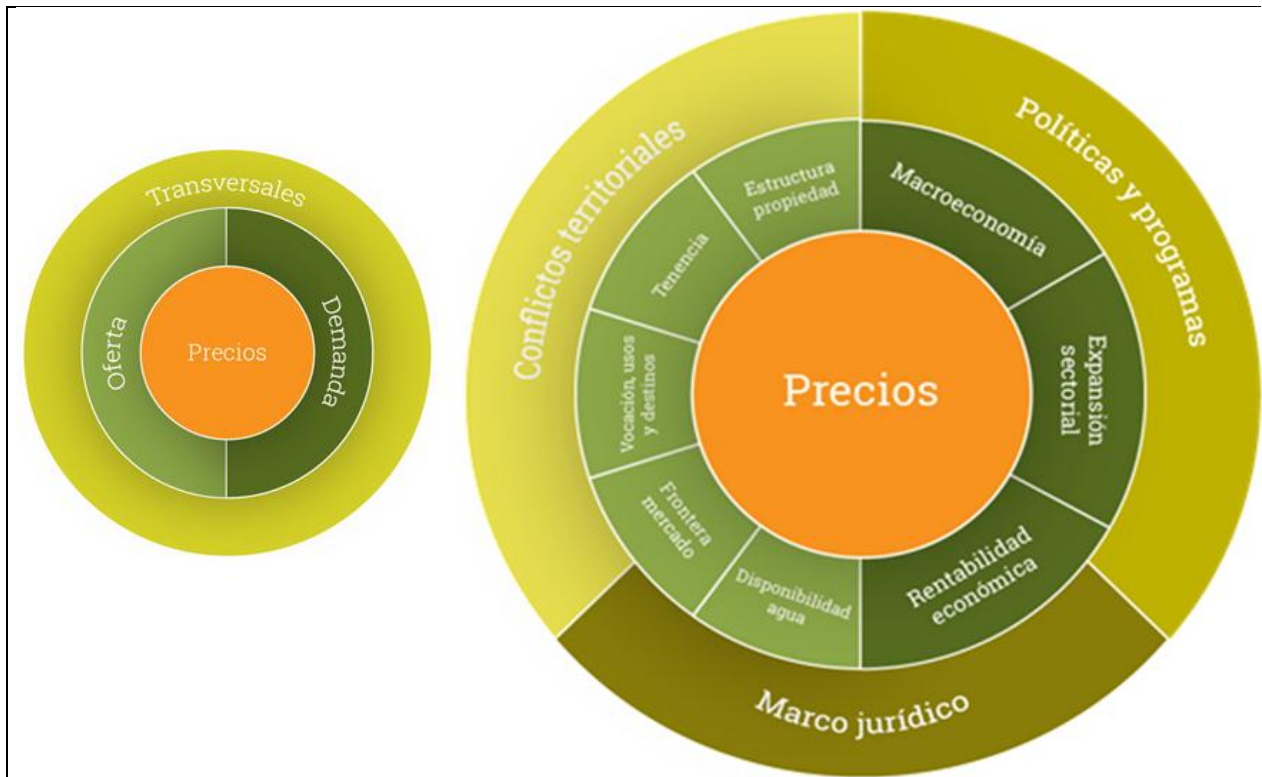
Transversales

Oferta

Precios

Demanda

Conflictos territoriales

Políticas y programas

Estructura propiedad

Tenencia

Vocación, usos y destinos

Frontera mercado

Disponibilidad agua

Macroeconomía

Expansión sectorial

Rentabilidad económica

Precios

Marco jurídico